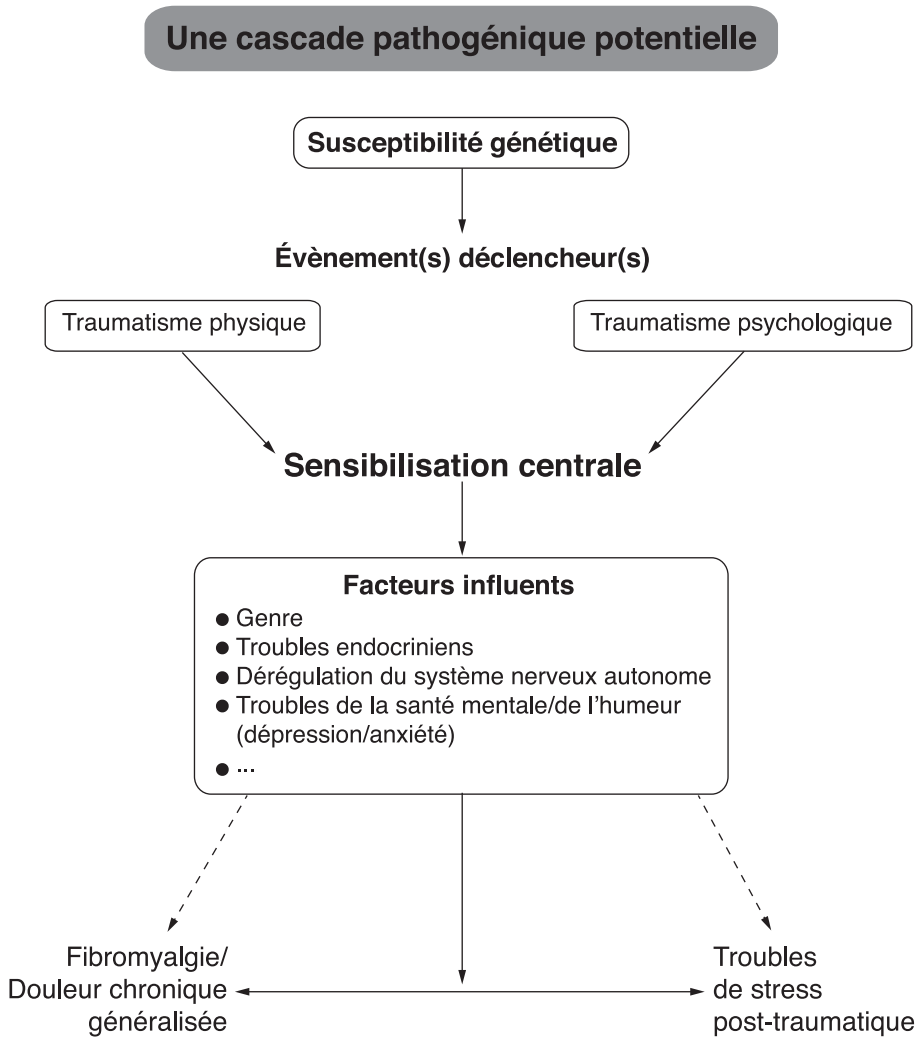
Une cascade pathogénique potentielle

Susceptibilité génétique

Évènement(s) déclencheur(s)

Traumatisme physique

Traumatisme psychologique

Sensibilisation centrale

Facteurs influents
- Genre
- Troubles endocriniens
- Dérégulation du système nerveux autonome
- Troubles de la santé mentale/de l'humeur (dépression/anxiété)
- ...

Fibromyalgie/ Douleur chronique généralisée

Troubles de stress post-traumatique